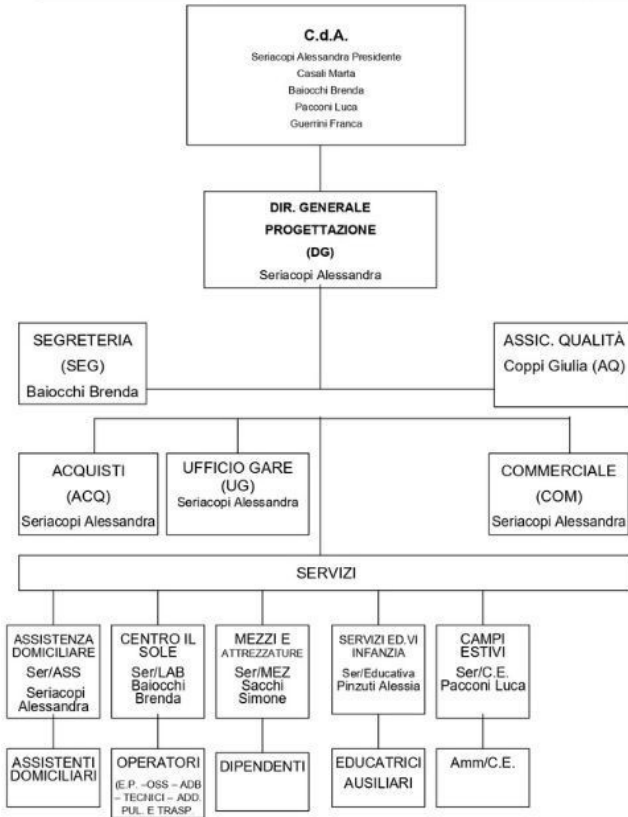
C.d.A.
Seriacopi Alessandra Presidente
Casali Marta
Baiocchi Brenda
Pacconi Luca
Guerrini Franca

DIR. GENERALE
PROGETTAZIONE
(DG)
Seriacopi Alessandra

SEGRETERIA
(SEG)
Baiocchi Brenda

ASSIC. QUALITÀ
Coppi Giulia (AQ)

ACQUISTI
(ACQ)
Seriacopi Alessandra

UFFICIO GARE
(UG)
Seriacopi Alessandra

COMMERCIALE
(COM)
Seriacopi Alessandra

SERVIZI

ASSISTENZA DOMICILIARE
Ser/ASS
Seriacopi Alessandra

CENTRO IL SOLE
Ser/LAB
Baiocchi Brenda

MEZZI E ATTREZZATURE
Ser/MEZ
Sacchi Simone

SERVIZI ED.VI INFANZIA
Ser/Educativa
Pinzuti Alessia

CAMPI ESTIVI
Ser/C.E.
Pacconi Luca

ASSISTENTI DOMICILIARI

OPERATORI
(E.P. –OSS – ADB – TECNICI – ADD. PUL. E TRASP.

DIPENDENTI

EDUCATRICI
AUSILIARI

Amm/C.E.